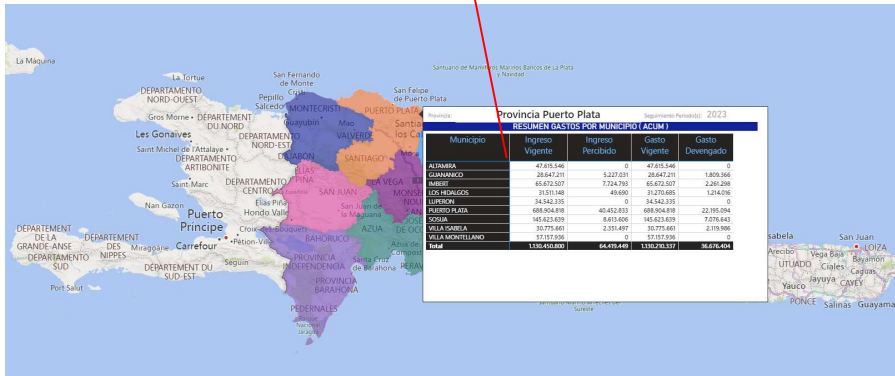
La Máquina
La Tortue
San Fernando de Monte Cristi
Pepillo Salcedo
MONTECRISTI
Santuario de Mamíferos Marinos Bancos de La Plata y Navidad
San Felipe de Puerto Plata
DÉPARTEMENT NORD-OUEST
Gros Morne
DÉPARTEMENT DU NORD
Guayubin
Mao
PUERTO PLATA
VALVERDE
Santiago de los Caballeros
Les Gonaïves
DÉPARTEMENT NORD-EST
Saint Michel de l'Attalaye
DÉPARTEMENT ARTIBONITE
DAJABON
SANTIAGO
ELIAS PIÑA
LA VEGA
Saint Marc
DÉPARTEMENT CENTRE
SAN JUAN
MONSEÑOR NOUEL
Nan Gazon
Hondo Valle
San Juan de la Maguana
Puerto Príncipe
Carrefour
Pétion-Ville
Croix-des-Bouquets
BAHORUCO
AZUA
DÉPARTEMENT DE LA GRANDE-ANSE
DÉPARTEMENT DES NIPPES
Miragoâne
DÉPARTEMENT SUD
Seguin
DÉPARTEMENT DU SUD-EST
PROVINCIA INDEPENDENCIA
PROVINCIA BARAHONA
Santa Cruz de Barahona
Port Salut
PEDERNALES
Parque Nacional Jaragua
Compostela
PERAVIA
Surene
sabela
San Juan
LOIZA
Arecibo
Vega Baja
UTUADO
Cíales
Jayuya
CAYEY
Yauco
PONCE
Salinas
Guayama

Provincia: Provincia Puerto Plata Seguimiento Periodo(s): 2023
RESUMEN GASTOS POR MUNICIPIO ( ACUM )

| Municipio | Ingreso Vigente | Ingreso Percibido | Gasto Vigente | Gasto Devengado |
|---|---|---|---|---|
| ALTAMIRA | 47.615.546 | 0 | 47.615.546 | 0 |
| GUANANICO | 28.647.211 | 5.227.031 | 28.647.211 | 1.809.366 |
| IMBERT | 65.672.507 | 7.724.793 | 65.672.507 | 2.261.298 |
| LOS HIDALGOS | 31.511.148 | 49.690 | 31.270.685 | 1.214.016 |
| LUPERON | 34.542.335 | 0 | 34.542.335 | 0 |
| PUERTO PLATA | 688.904.818 | 40.452.833 | 688.904.818 | 22.195.094 |
| SOSUA | 145.623.639 | 8.613.606 | 145.623.639 | 7.076.643 |
| VILLA ISABELA | 30.775.661 | 2.351.497 | 30.775.661 | 2.119.986 |
| VILLA MONTELLANO | 57.157.936 | 0 | 57.157.936 | 0 |
| Total | 1.130.450.800 | 64.419.449 | 1.130.210.337 | 36.676.404 |